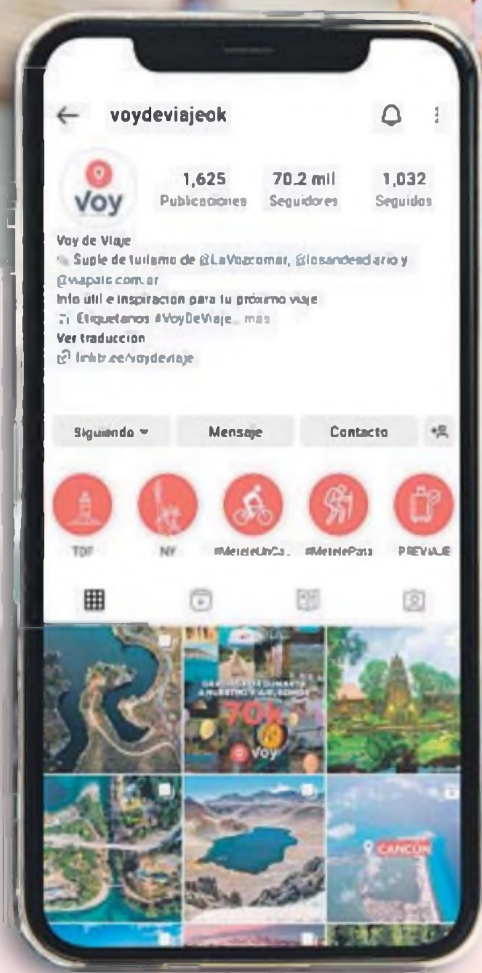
voydeviajeok

Voy

1,625 Publicaciones
70.2 mil Seguidores
1,032 Seguidos

Voy de Viaje
Suple de turismo de @LaVozcomar, @losandesdiario y @viapais.com.ar
Info útil e inspiración para tu próximo viaje
Etiquetanos #VoyDeViaje... más
Ver traducción
linktr.ee/voydeviaje

Siguiendo
Mensaje
Contacto

TOP
NY
#MeteleUnCa...
#MetelePata
PREVIAJE

70k
voy

CANCÚN